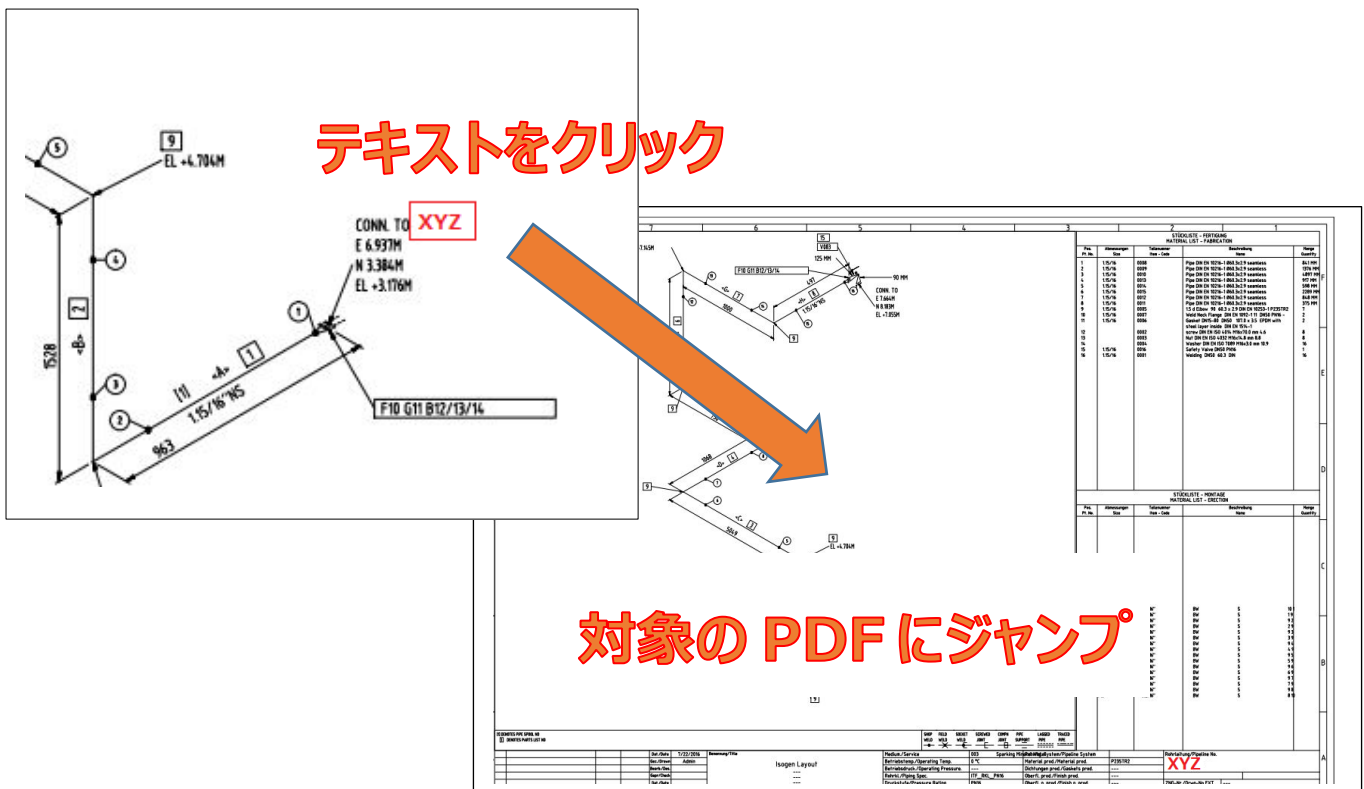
テキストをクリック

5
9
EL +4.704M
4
2
<B>
1528
CONN. TO XYZ
E 6.937M
N 3.384M
EL +3.176M
1
[1] <A> 1
1.15/16"NS
3
2
963
F10 G11 B12/13/14

STÜCKLISTE – FERTIGUNG
MATERIAL LIST – FABRICATION

F10 G11 B12/13/14
CONN. TO
E 7.664M
N 8.183M
EL +7.055M
90 MM
125 MM

STÜCKLISTE – MONTAGE
MATERIAL LIST – ERECTION

対象の PDF にジャンプ

Isogen Layout
Admin
7/22/2016
Medium/Service
Betriebstemp./Operating Temp.
Betriebsdruck./Operating Pressure
Rohrkl./Piping Spec.
Sparkling Mi
System/Pipeline System
Material prod./Material prod.
Dichtungen prod./Gaskets prod.
Oberfl. prod./Finish prod.
Rohrleitung/Pipeline No.
XYZ
P235TR2
0 °C
ITP_BKL_PN16